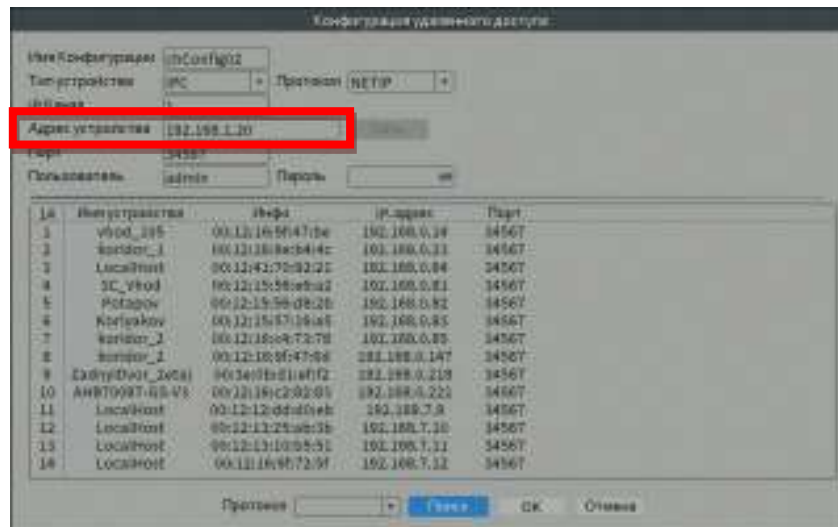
Конфигурация удаленного доступа

Имя Конфигурации chConfig02
Тип устройства IPC Протокол NETIP
ID Канал 1
Адрес устройства 192.168.1.20
Порт 34567
Пользователь admin Пароль

| 1А | Имя устройства | Инфо | IP-адрес | Порт |
|---|---|---|---|---|
| 1 | Vhod_105 | 00:12:16:9f:47:be | 192.168.0.34 | 34567 |
| 2 | koridor_1 | 00:12:16:8e:b4:4c | 192.168.0.33 | 34567 |
| 3 | LocalHost | 00:12:41:70:82:22 | 192.168.0.84 | 34567 |
| 4 | SC_Vhod | 00:12:15:98:eb:a2 | 192.168.0.81 | 34567 |
| 5 | Potapov | 00:12:15:98:d8:20 | 192.168.0.82 | 34567 |
| 6 | Korljakov | 00:12:15:57:16:a5 | 192.168.0.83 | 34567 |
| 7 | koridor_3 | 00:12:16:c4:73:78 | 192.168.0.85 | 34567 |
| 8 | koridor_2 | 00:12:16:9f:47:68 | 192.168.0.147 | 34567 |
| 9 | ZadnyiDvor_2eta) | 00:3e:0b:01:ef:f2 | 192.168.0.218 | 34567 |
| 10 | AHB7008T-GS-V3 | 00:12:16:c2:82:05 | 192.168.0.221 | 34567 |
| 11 | LocalHost | 00:12:12:dd:d0:eb | 192.168.7.9 | 34567 |
| 12 | LocalHost | 00:12:13:25:ab:3b | 192.168.7.10 | 34567 |
| 13 | LocalHost | 00:12:13:10:55:51 | 192.168.7.11 | 34567 |
| 14 | LocalHost | 00:12:16:9f:72:9f | 192.168.7.12 | 34567 |

Протокол Поиск OK Отмена